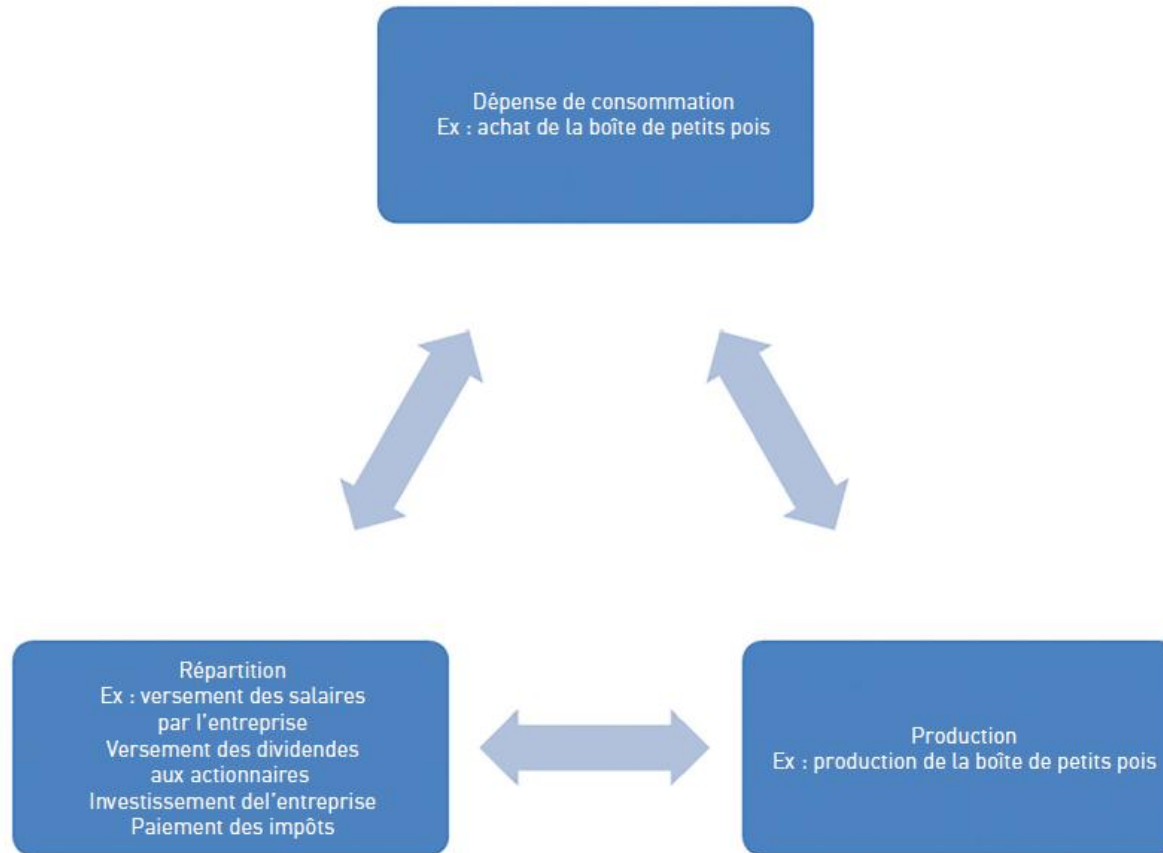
Dépense de consommation
Ex : achat de la boîte de petits pois

Répartition
Ex : versement des salaires par l'entreprise
Versement des dividendes aux actionnaires
Investissement del'entreprise
Paiement des impôts

Production
Ex : production de la boîte de petits pois